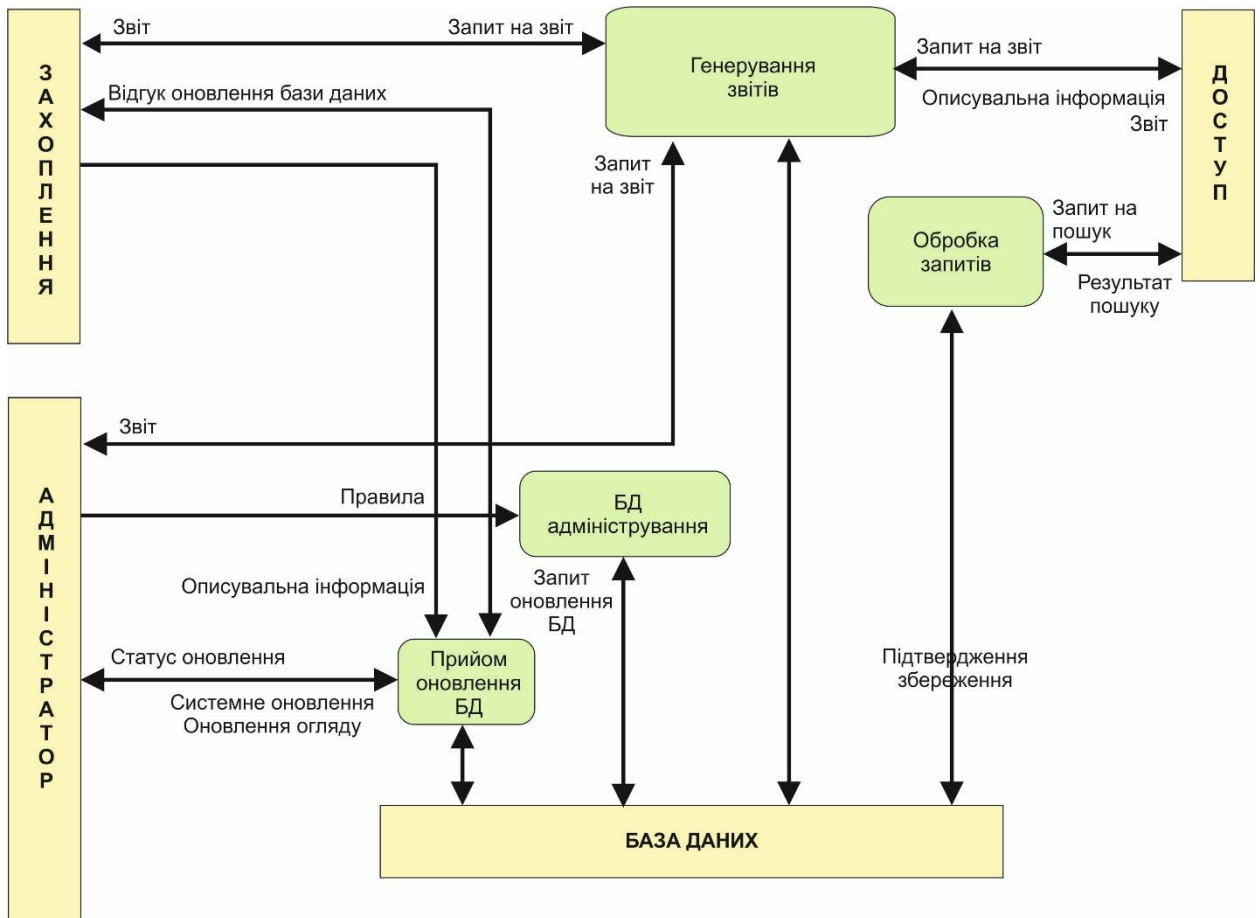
З
А
Х
О
П
Л
Е
Н
Н
Я

Звіт

Запит на звіт

Генерування звітів

Запит на звіт

Описувальна інформація
Звіт

Д
О
С
Т
У
П

Відгук оновлення бази даних

Запит на звіт

Обробка запитів

Запит на пошук

Результат пошуку

А
Д
М
І
Н
І
С
Т
Р
А
Т
О
Р

Звіт

Правила

БД адміністрування

Описувальна інформація

Запит оновлення БД

Статус оновлення

Прийом оновлення БД

Системне оновлення
Оновлення огляду

Підтвердження збереження

БАЗА ДАНИХ